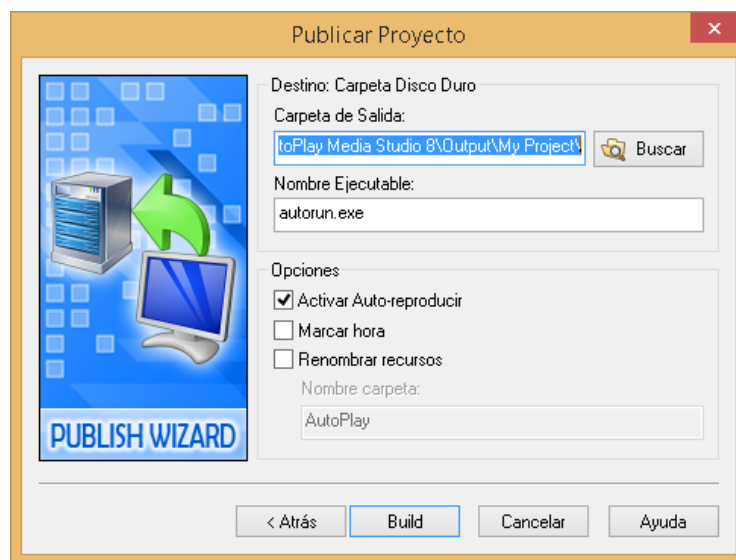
Publicar Proyecto

×

PUBLISH WIZARD

Destino: Carpeta Disco Duro

Carpeta de Salida:

toPlay Media Studio 8\Output\My Project\

Buscar

Nombre Ejecutable:

autorun.exe

Opciones

Activar Auto-reproducir

Marcar hora

Renombrar recursos

Nombre carpeta:

AutoPlay

< Atrás

Build

Cancelar

Ayuda